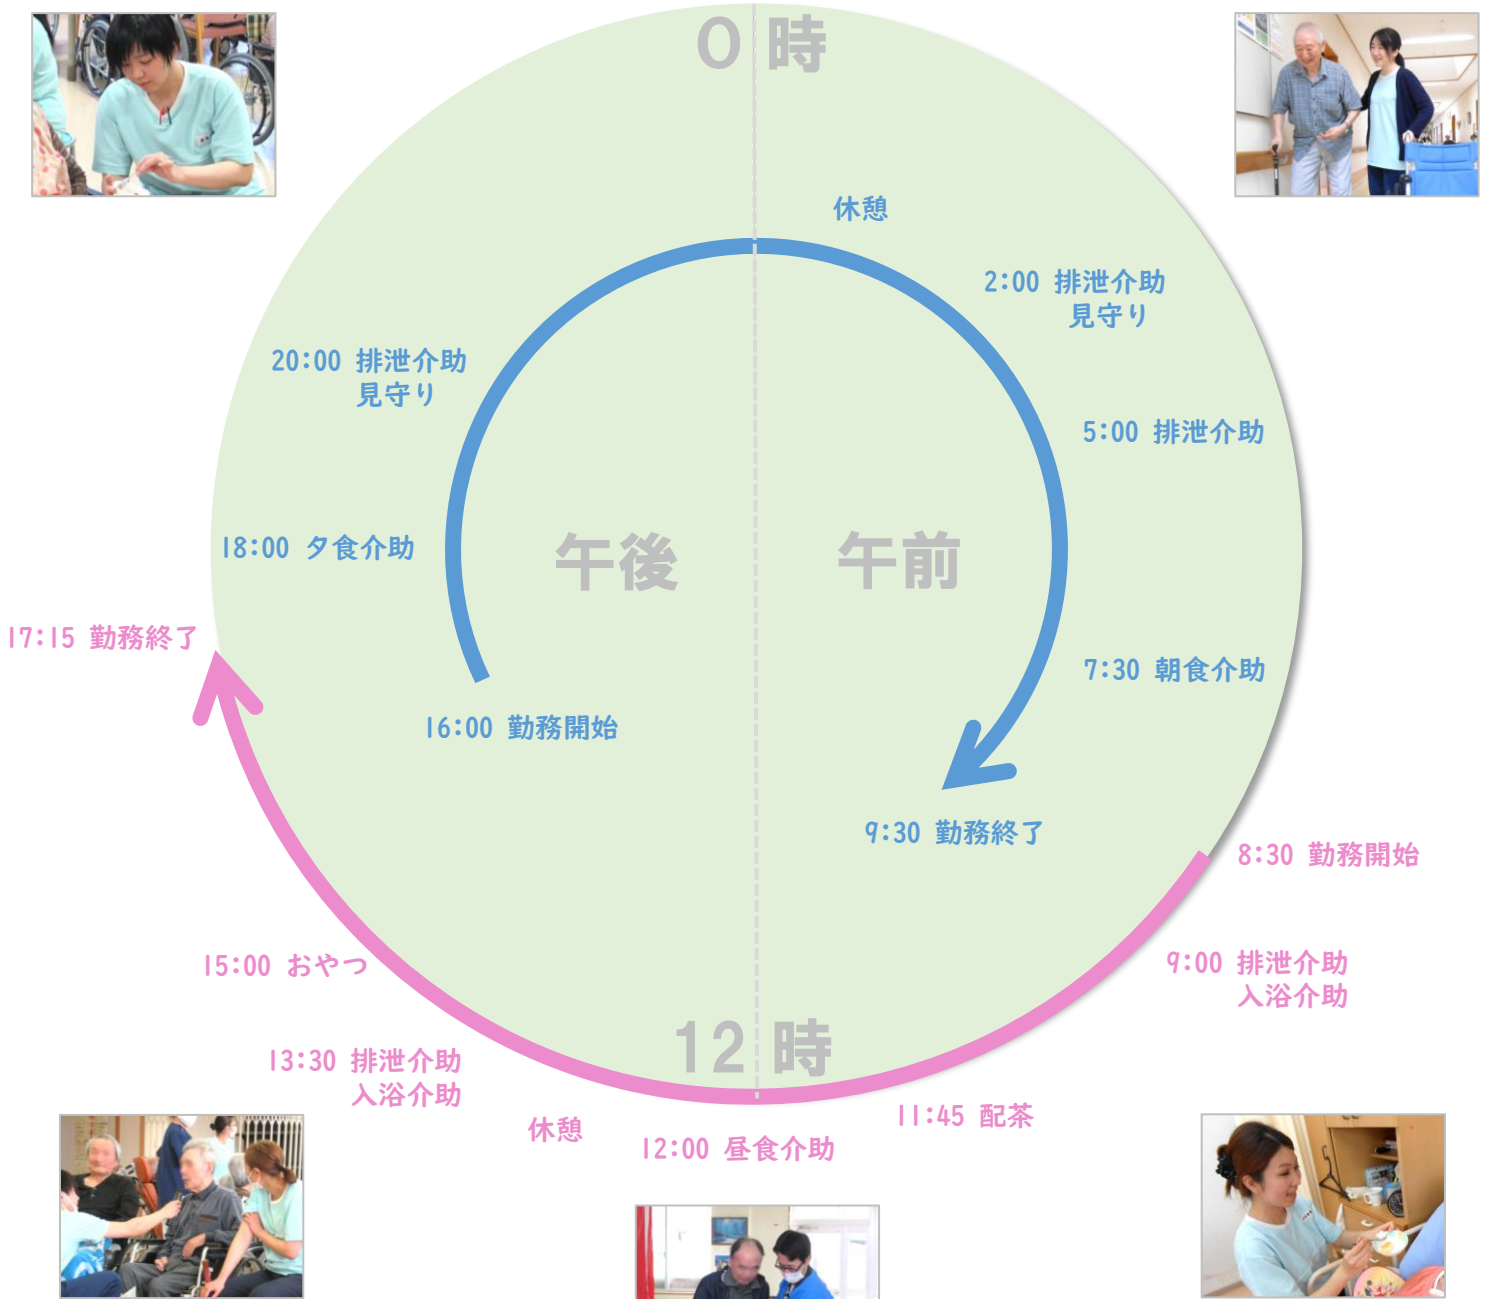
0 時

休憩

2:00 排泄介助
見守り

5:00 排泄介助

7:30 朝食介助

9:30 勤務終了

8:30 勤務開始

9:00 排泄介助
入浴介助

11:45 配茶

12 時

12:00 昼食介助

休憩

13:30 排泄介助
入浴介助

15:00 おやつ

17:15 勤務終了

16:00 勤務開始

18:00 夕食介助

20:00 排泄介助
見守り

午後

午前